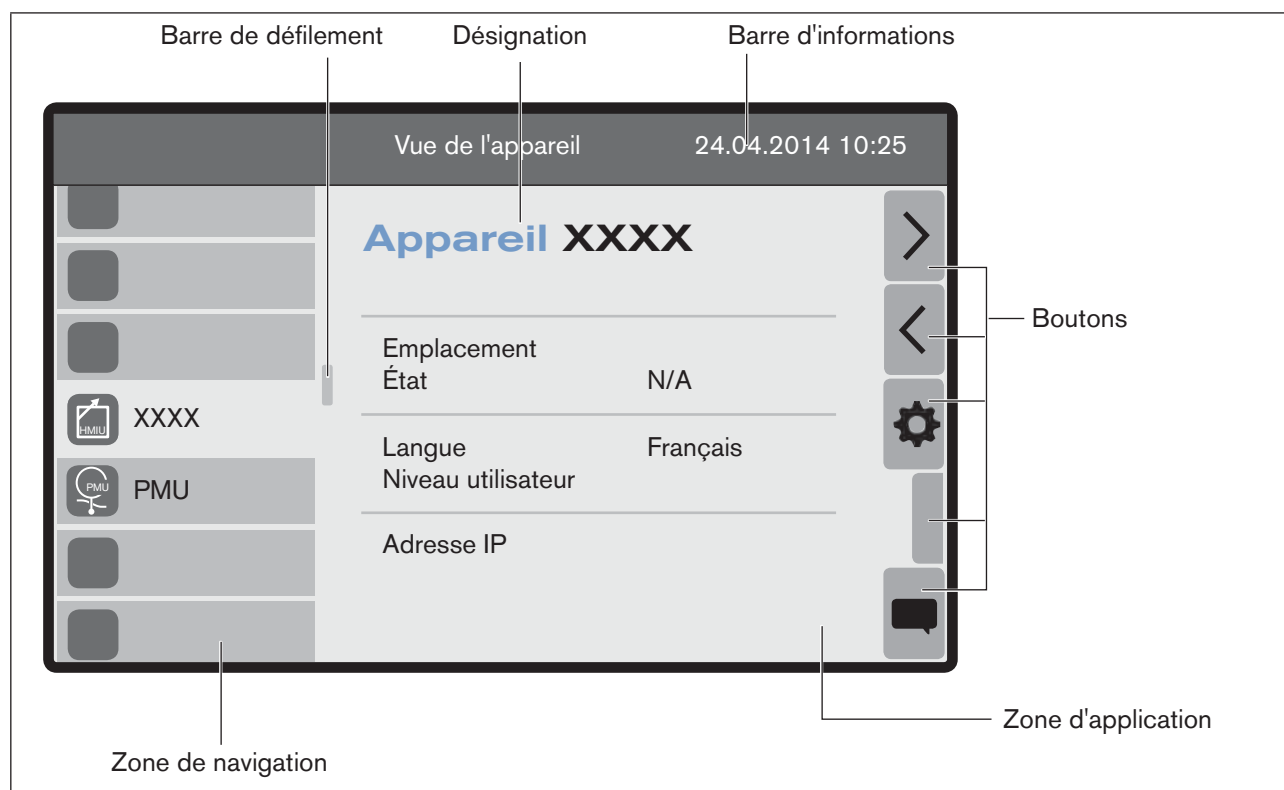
Barre de défilement

Désignation

Barre d'informations

Vue de l'appareil

24.04.2014 10:25

Appareil XXXX

Emplacement

État N/A

Langue Français

Niveau utilisateur

Adresse IP

HMIU

XXXX

PMU

PMU

Boutons

Zone d'application

Zone de navigation